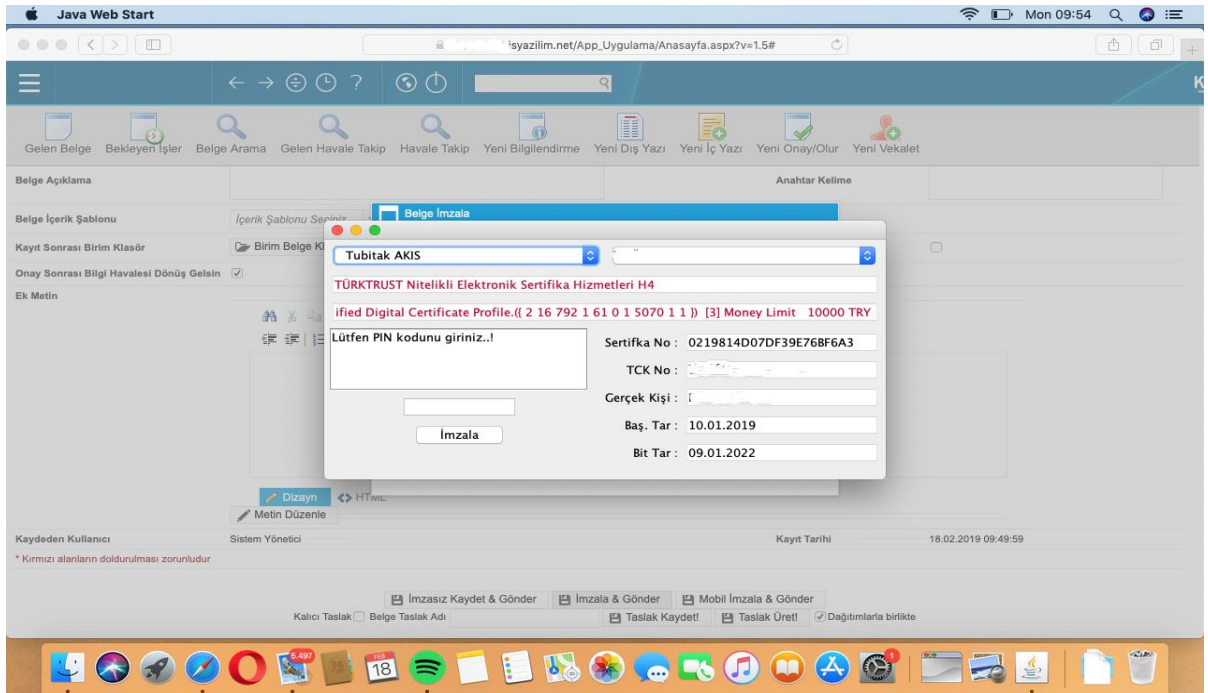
Java Web Start

Mon 09:54

isyazilim.net/App_Uygulama/Anasayfa.aspx?v=1.5#

Gelen Belge Bekleyen İşler Belge Arama Gelen Havale Takip Havale Takip Yeni Bilgilendirme Yeni Dış Yazı Yeni İç Yazı Yeni Onay/Olur Yeni Vekalet

Belge Açıklama

Anahtar Kelime

Belge İçerik Şablonu

İçerik Şablonu Seçiniz

Belge İmzala

Kayıt Sonrası Birim Klasör

Birim Belge Kl

Onay Sonrası Bilgi Havalesi Dönüş Gelsin

Ek Metin

Tubitak AKIS

TÜRKTRUST Nitelikli Elektronik Sertifika Hizmetleri H4

ified Digital Certificate Profile.({ 2 16 792 1 61 0 1 5070 1 1 }) [3] Money Limit 10000 TRY

Lütfen PIN kodunu giriniz..!

Sertifka No : 0219814D07DF39E76BF6A3

TCK No :

Gerçek Kişi :

Baş. Tar : 10.01.2019

Bit Tar : 09.01.2022

İmzala

Dizayn HTML

Metin Düzenle

Kaydeden Kullanıcı

Sistem Yönetici

Kayıt Tarihi

18.02.2019 09:49:59

* Kırmızı alanların doldurulması zorunludur

İmzasız Kaydet & Gönder İmzala & Gönder Mobil İmzala & Gönder

Kalıcı Taslak Belge Taslak Adı

Taslak Kaydet! Taslak Üret! Dağıtımlarla birlikte

5.497

FEB 18

1